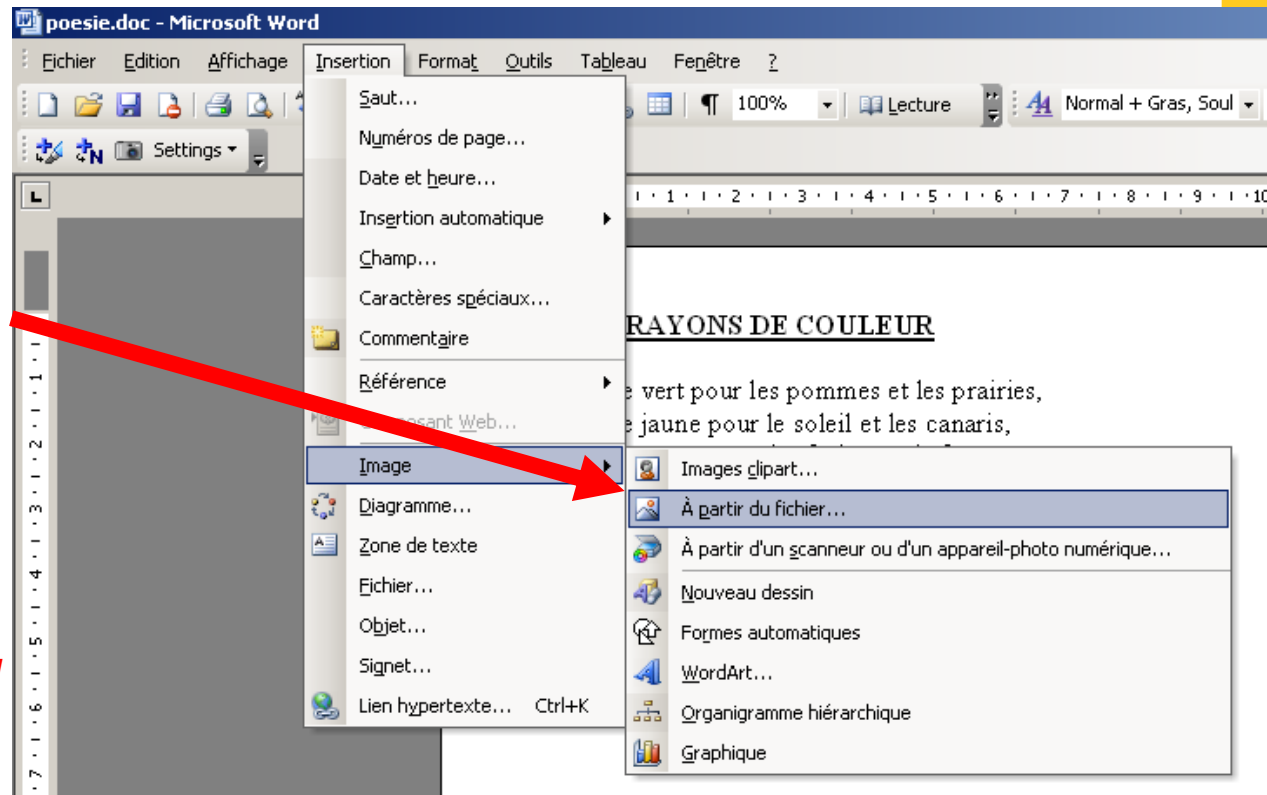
poesie.doc - Microsoft Word

Fichier Edition Affichage Insertion Format Outils Tableau Fenêtre ?

100% Lecture Normal + Gras, Soul

Settings

Saut...
Numéros de page...
Date et heure...
Insertion automatique
Champ...
Caractères spéciaux...
Commentaire
Référence
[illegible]posant Web...
Image
Diagramme...
Zone de texte
Fichier...
Objet...
Signet...
Lien hypertexte... Ctrl+K

Images clipart...
À partir du fichier...
À partir d'un scanneur ou d'un appareil-photo numérique...
Nouveau dessin
Formes automatiques
WordArt...
Organigramme hiérarchique
Graphique

RAYONS DE COULEUR

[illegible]e vert pour les pommes et les prairies,
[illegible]e jaune pour le soleil et les canaris,